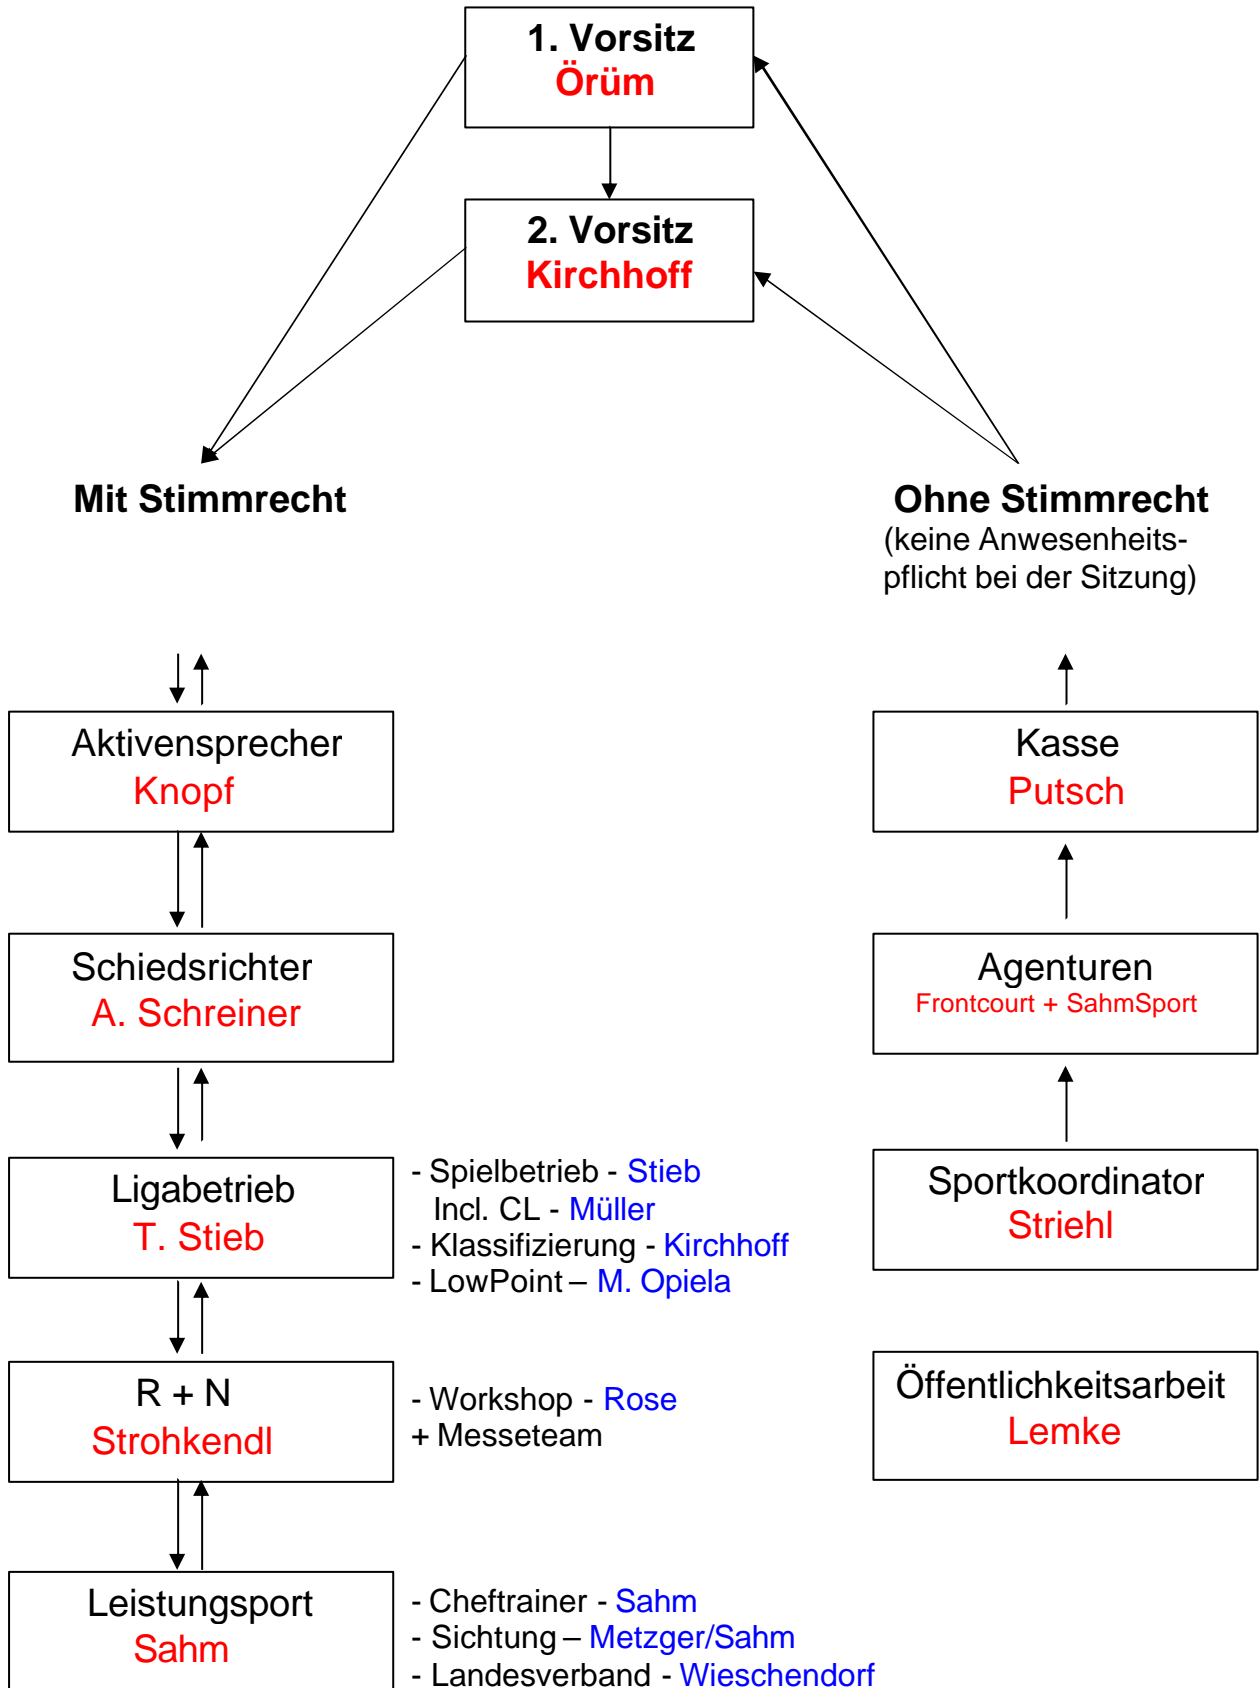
1. Vorsitz
Örüm

2. Vorsitz
Kirchhoff

Mit Stimmrecht

Ohne Stimmrecht
(keine Anwesenheitspflicht bei der Sitzung)

Aktivensprecher
Knopf

Schiedsrichter
A. Schreiner

Ligabetrieb
T. Stieb

- Spielbetrieb - Stieb
Incl. CL - Müller
- Klassifizierung - Kirchhoff
- LowPoint – M. Opiela

R + N
Strohkendl

- Workshop - Rose
+ Messeteam

Leistungsport
Sahm

- Cheftrainer - Sahm
- Sichtung – Metzger/Sahm
- Landesverband - Wieschendorf

Kasse
Putsch

Agenturen
Frontcourt + SahmSport

Sportkoordinator
Striehl

Öffentlichkeitsarbeit
Lemke